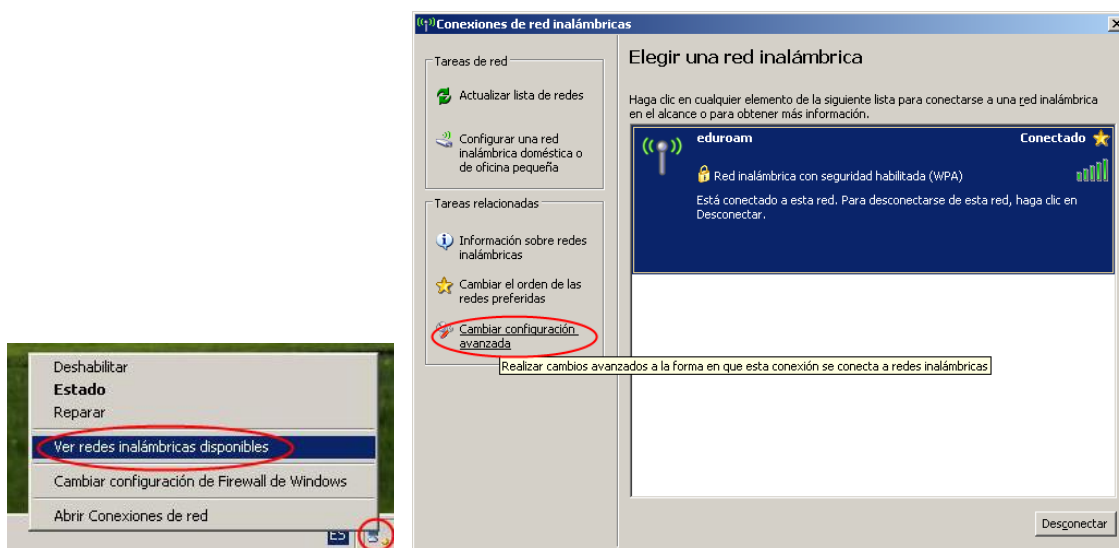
Deshabilitar
Estado
Reparar
Ver redes inalámbricas disponibles
Cambiar configuración de Firewall de Windows
Abrir Conexiones de red
ES

Conexiones de red inalámbricas

Tareas de red
Actualizar lista de redes
Configurar una red inalámbrica doméstica o de oficina pequeña

Tareas relacionadas
Información sobre redes inalámbricas
Cambiar el orden de las redes preferidas
Cambiar configuración avanzada

Realizar cambios avanzados a la forma en que esta conexión se conecta a redes inalámbricas

Elegir una red inalámbrica

Haga clic en cualquier elemento de la siguiente lista para conectarse a una red inalámbrica en el alcance o para obtener más información.

eduroam
Conectado
Red inalámbrica con seguridad habilitada (WPA)
Está conectado a esta red. Para desconectarse de esta red, haga clic en Desconectar.

Desconectar